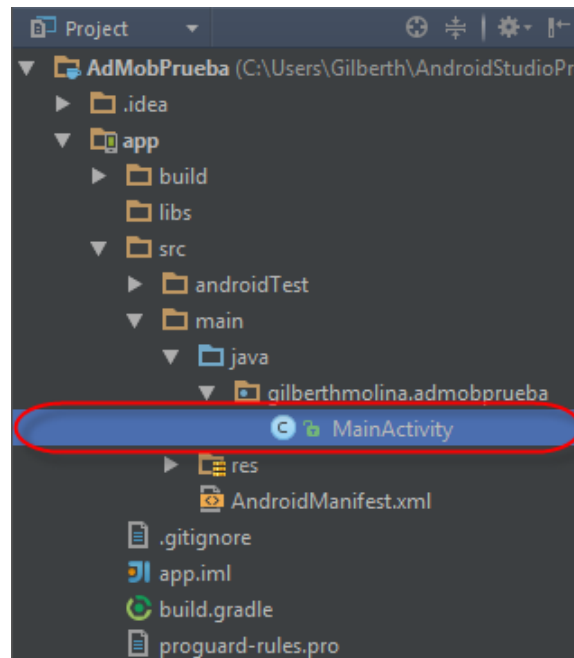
Project

AdMobPrueba (C:\Users\Gilberth\AndroidStudioPr

.idea

app

build

libs

src

androidTest

main

java

gilberthmolina.admobprueba

MainActivity

res

AndroidManifest.xml

.gitignore

app.iml

build.gradle

proguard-rules.pro